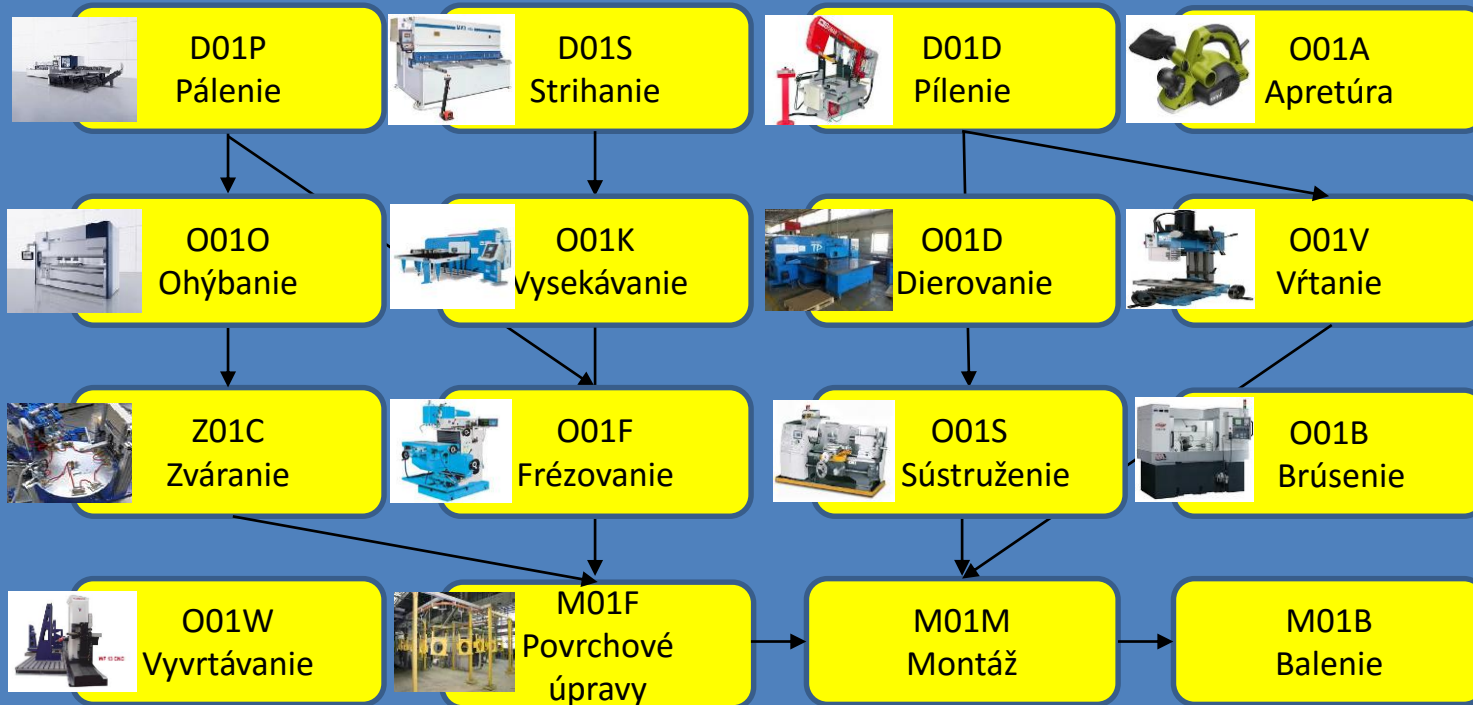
D01P
Pálenie

D01S
Strihanie

D01D
Pílenie

O01A
Apretúra

O01O
Ohýbanie

O01K
Vysekávanie

O01D
Dierovanie

O01V
Vŕtanie

Z01C
Zváranie

O01F
Frézovanie

O01S
Sústruženie

O01B
Brúsenie

O01W
Vyvrtávanie

M01F
Povrchové
úpravy

M01M
Montáž

M01B
Balenie